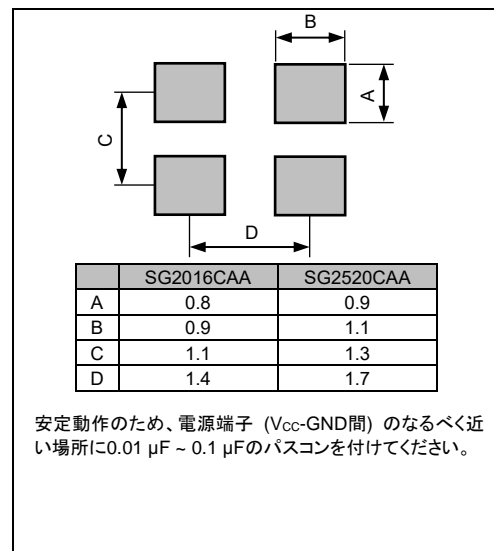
B

A

C

D

| | SG2016CAA | SG2520CAA |
|---|---|---|
| A | 0.8 | 0.9 |
| B | 0.9 | 1.1 |
| C | 1.1 | 1.3 |
| D | 1.4 | 1.7 |

安定動作のため、電源端子 ($V_{CC}$-GND間) のなるべく近い場所に0.01 μF ~ 0.1 μFのパスコンを付けてください。